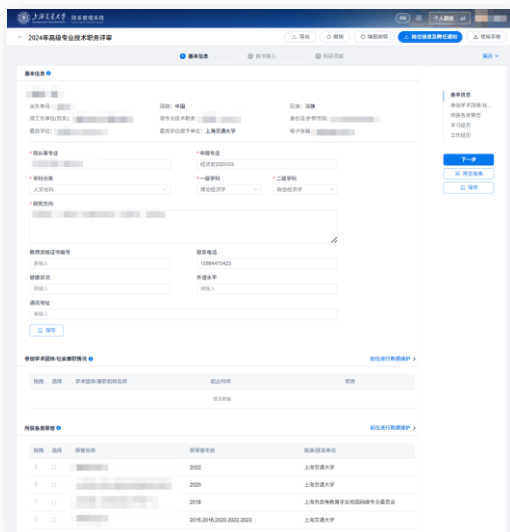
上海交通大学 | 服务管理系统

EN | 个人图表

← 2024年高级专业技术职务评审

导出 | 撤销 | 填报说明 | 岗位信息及岗位通知 | 使用手册

1 基本信息 | 2 教学育人 | 3 科研贡献

展开

基本信息

出生年月： | 国籍：中国 | 民族：汉族

现工作单位(院系)： | 现专业技术职务： | 身份证/护照号码：

最高学位： | 最高学位授予单位：上海交通大学 | 电子邮箱：

* 现从事专业 | * 申报专业
经济史(020103)

* 学科分类 | * 一级学科 | * 二级学科
人文社科 | 理论经济学 | 政治经济学

* 研究方向

教师资格证书编号 | 联系电话
请输入 | 13564470423

邮政编码 | 外语水平
请输入 | 请输入

通讯地址
请输入

保存

参加学术团体/社会兼职情况

前往进行数据维护 >

| 序号 | 选择 | 学术团体/兼职机构名称 | 起止时间 | 职务 |
|---|---|---|---|---|
| 暂无数据 | | | | |

所获各类荣誉

前往进行数据维护 >

| 序号 | 选择 | 荣誉名称 | 获得荣誉年份 | 授奖/评选单位 |
|---|---|---|---|---|
| 1 | | | 2022 | 上海交通大学 |
| 2 | | | 2020 | 上海交通大学 |
| 3 | | | 2016 | 上海市宣传教育学会校园网络专业委员会 |
| 4 | | | 2015,2018,2020,2022,2023 | 上海交通大学 |

基本信息
参加学术团体/社...
所获各类荣誉
学习经历
工作经历

下一步
预览报表
保存